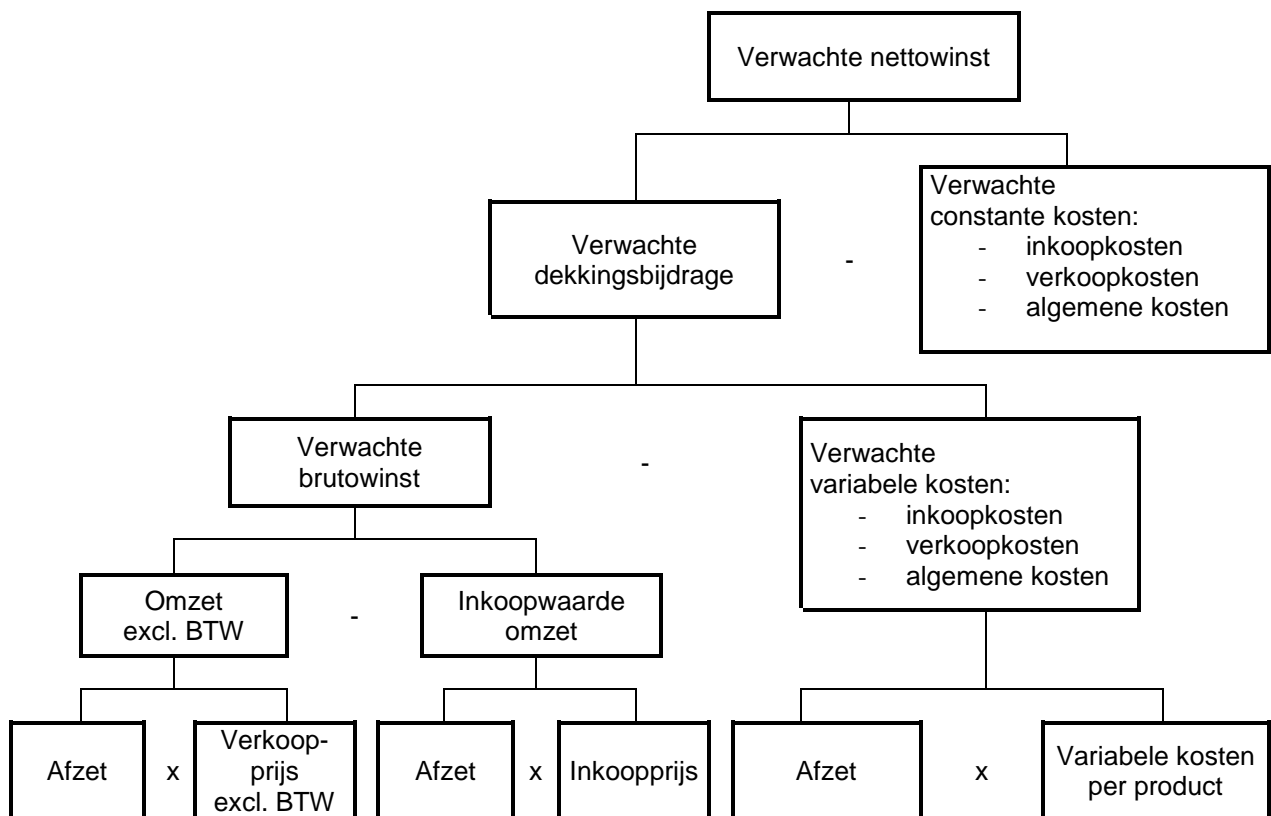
Verwachte nettowinst

Verwachte dekkingsbijdrage

-

Verwachte constante kosten:
- inkoopkosten
- verkoopkosten
- algemene kosten

Verwachte brutowinst

-

Verwachte variabele kosten:
- inkoopkosten
- verkoopkosten
- algemene kosten

Omzet excl. BTW

-

Inkoopwaarde omzet

Afzet

x

Verkoopprijs excl. BTW

Afzet

x

Inkoopprijs

Afzet

x

Variabele kosten per product